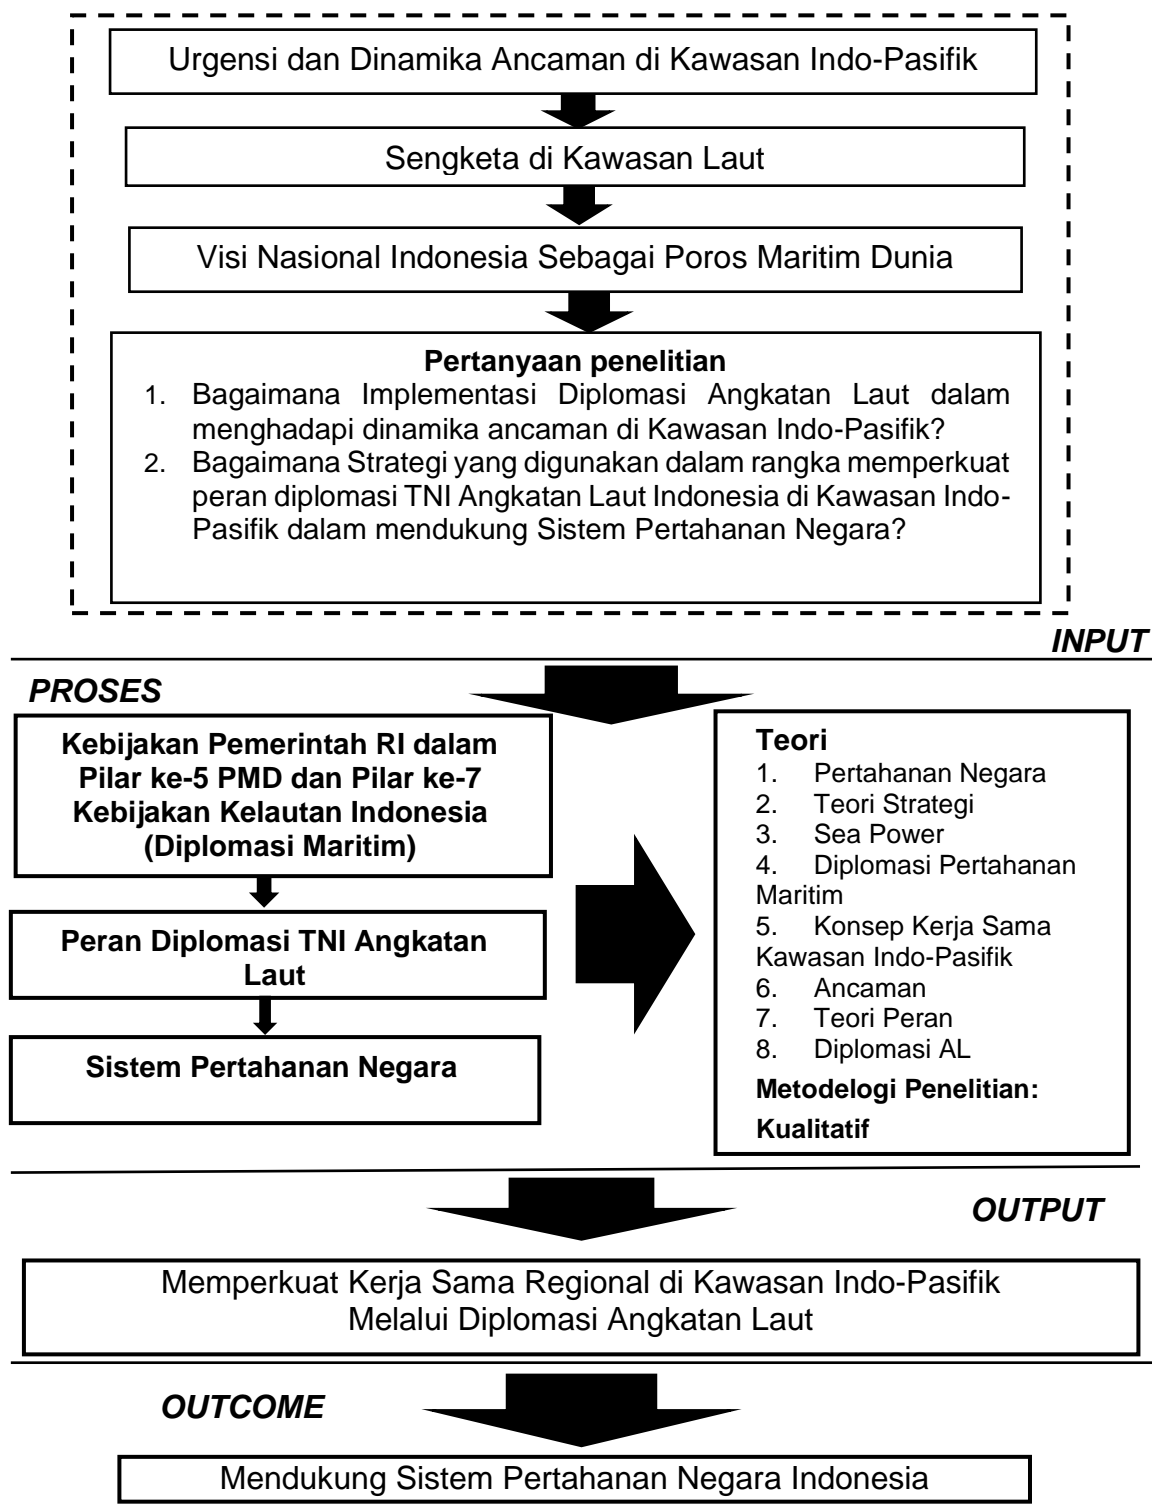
Urgensi dan Dinamika Ancaman di Kawasan Indo-Pasifik

Sengketa di Kawasan Laut

Visi Nasional Indonesia Sebagai Poros Maritim Dunia

**Pertanyaan penelitian**
1. Bagaimana Implementasi Diplomasi Angkatan Laut dalam menghadapi dinamika ancaman di Kawasan Indo-Pasifik?
2. Bagaimana Strategi yang digunakan dalam rangka memperkuat peran diplomasi TNI Angkatan Laut Indonesia di Kawasan Indo-Pasifik dalam mendukung Sistem Pertahanan Negara?

INPUT

PROSES

Kebijakan Pemerintah RI dalam Pilar ke-5 PMD dan Pilar ke-7 Kebijakan Kelautan Indonesia (Diplomasi Maritim)

Peran Diplomasi TNI Angkatan Laut

Sistem Pertahanan Negara

Teori
1. Pertahanan Negara
2. Teori Strategi
3. Sea Power
4. Diplomasi Pertahanan Maritim
5. Konsep Kerja Sama Kawasan Indo-Pasifik
6. Ancaman
7. Teori Peran
8. Diplomasi AL
Metodelogi Penelitian:
Kualitatif

OUTPUT

Memperkuat Kerja Sama Regional di Kawasan Indo-Pasifik Melalui Diplomasi Angkatan Laut

OUTCOME

Mendukung Sistem Pertahanan Negara Indonesia